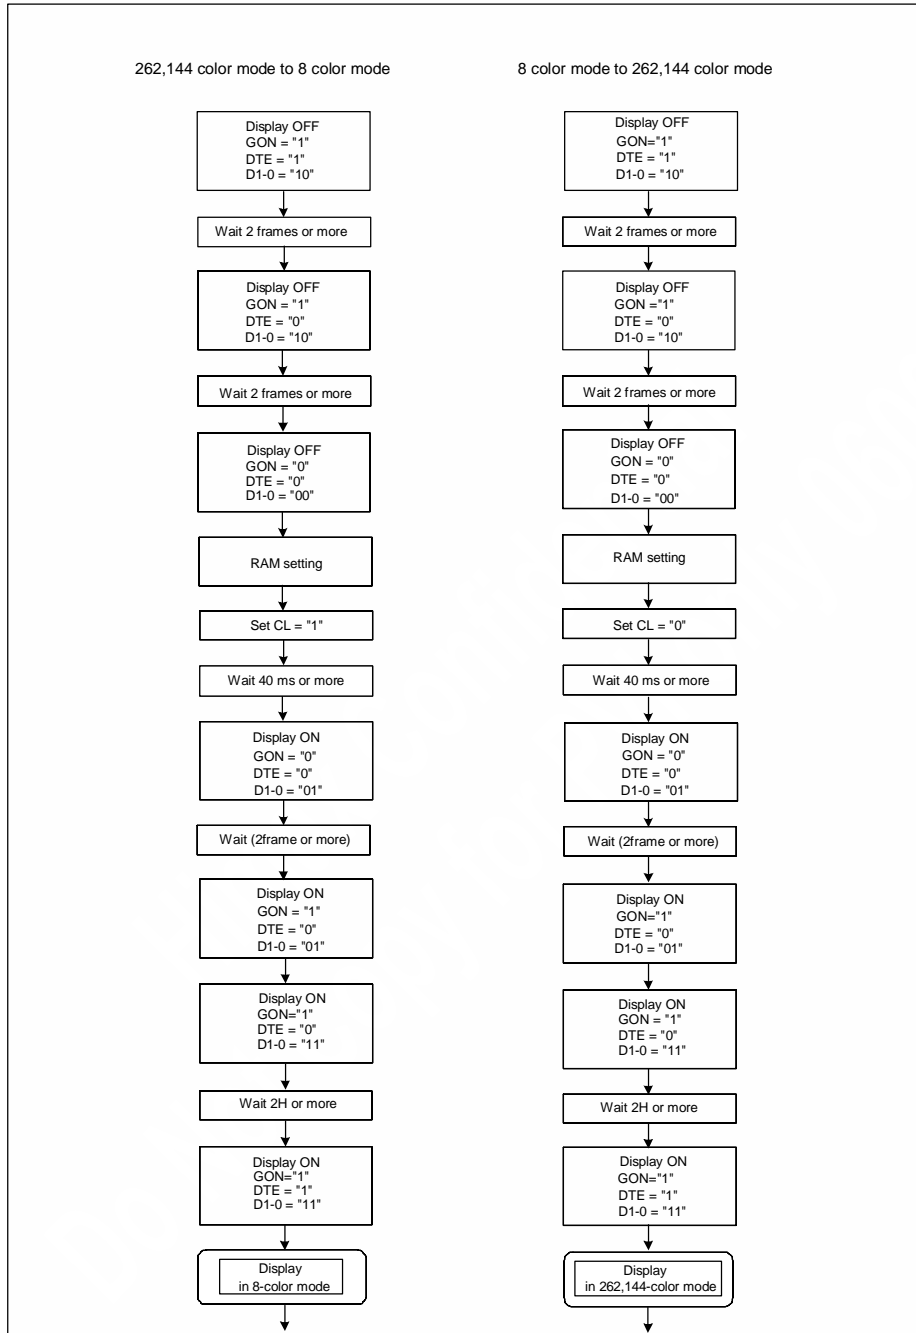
262,144 color mode to 8 color mode

Display OFF
GON = "1"
DTE = "1"
D1-0 = "10"

Wait 2 frames or more

Display OFF
GON = "1"
DTE = "0"
D1-0 = "10"

Wait 2 frames or more

Display OFF
GON = "0"
DTE = "0"
D1-0 = "00"

RAM setting

Set CL = "1"

Wait 40 ms or more

Display ON
GON = "0"
DTE = "0"
D1-0 = "01"

Wait (2frame or more)

Display ON
GON = "1"
DTE = "0"
D1-0 = "01"

Display ON
GON="1"
DTE = "0"
D1-0 = "11"

Wait 2H or more

Display ON
GON="1"
DTE = "1"
D1-0 = "11"

Display
in 8-color mode

8 color mode to 262,144 color mode

Display OFF
GON="1"
DTE = "1"
D1-0 = "10"

Wait 2 frames or more

Display OFF
GON ="1"
DTE = "0"
D1-0 = "10"

Wait 2 frames or more

Display OFF
GON = "0"
DTE = "0"
D1-0 = "00"

RAM setting

Set CL = "0"

Wait 40 ms or more

Display ON
GON = "0"
DTE = "0"
D1-0 = "01"

Wait (2frame or more)

Display ON
GON="1"
DTE = "0"
D1-0 = "01"

Display ON
GON = "1"
DTE = "0"
D1-0 = "11"

Wait 2H or more

Display ON
GON="1"
DTE = "1"
D1-0 = "11"

Display
in 262,144-color mode